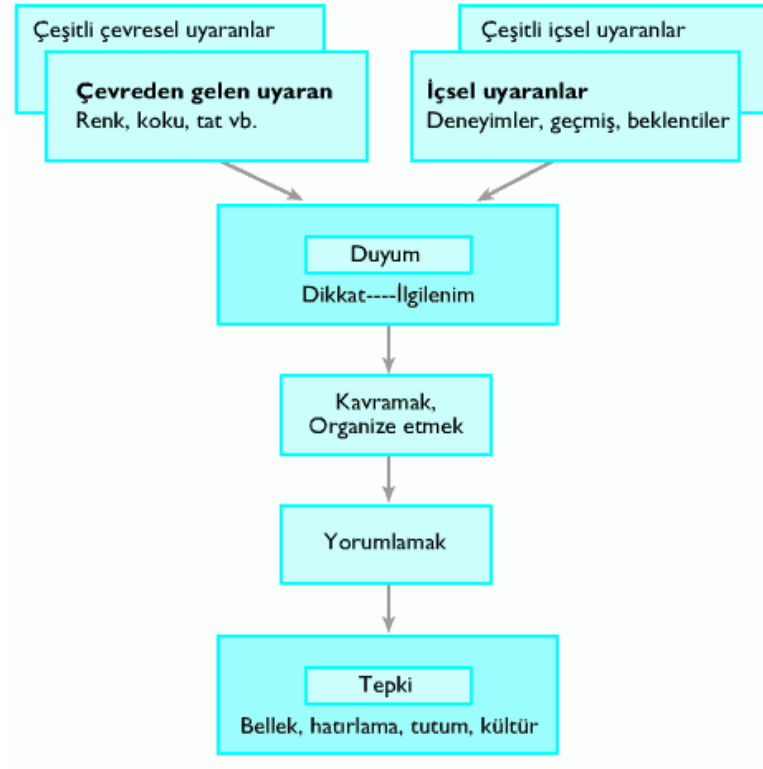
Çeşitli çevresel uyaranlar

**Çevreden gelen uyaran**
Renk, koku, tat vb.

Çeşitli içsel uyaranlar

**İçsel uyaranlar**
Deneyimler, geçmiş, beklentiler

Duyum
Dikkat----İlgilenim

Kavramak,
Organize etmek

Yorumlamak

Tepki
Bellek, hatırlama, tutum, kültür